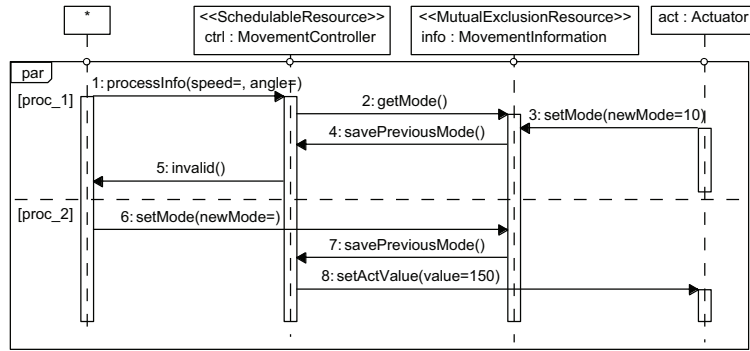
*

<<SchedulableResource>>
ctrl : MovementController

<<MutualExclusionResource>>
info : MovementInformation

act : Actuator

par

[proc_1]

1: processInfo(speed=, angle=)

2: getMode()

3: setMode(newMode=10)

4: savePreviousMode()

5: invalid()

[proc_2]

6: setMode(newMode=)

7: savePreviousMode()

8: setActValue(value=150)